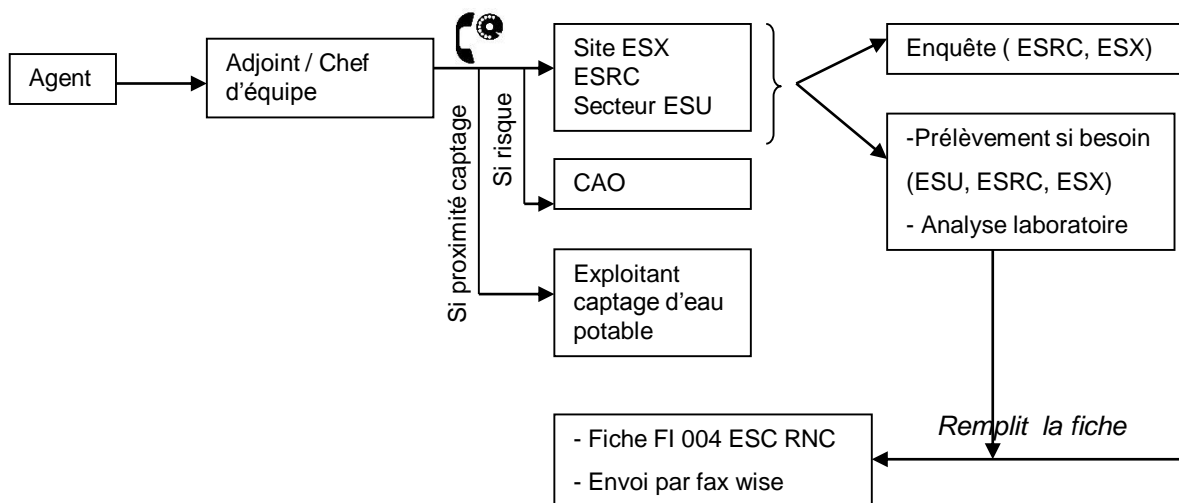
Agent

Adjoint / Chef d'équipe

Si proximité captage

Si risque

Site ESX
ESRC
Secteur ESU

CAO

Exploitant captage d'eau potable

Enquête ( ESRC, ESX)

-Prélèvement si besoin
(ESU, ESRC, ESX)
- Analyse laboratoire

Remplit la fiche

- Fiche FI 004 ESC RNC
- Envoi par fax wise